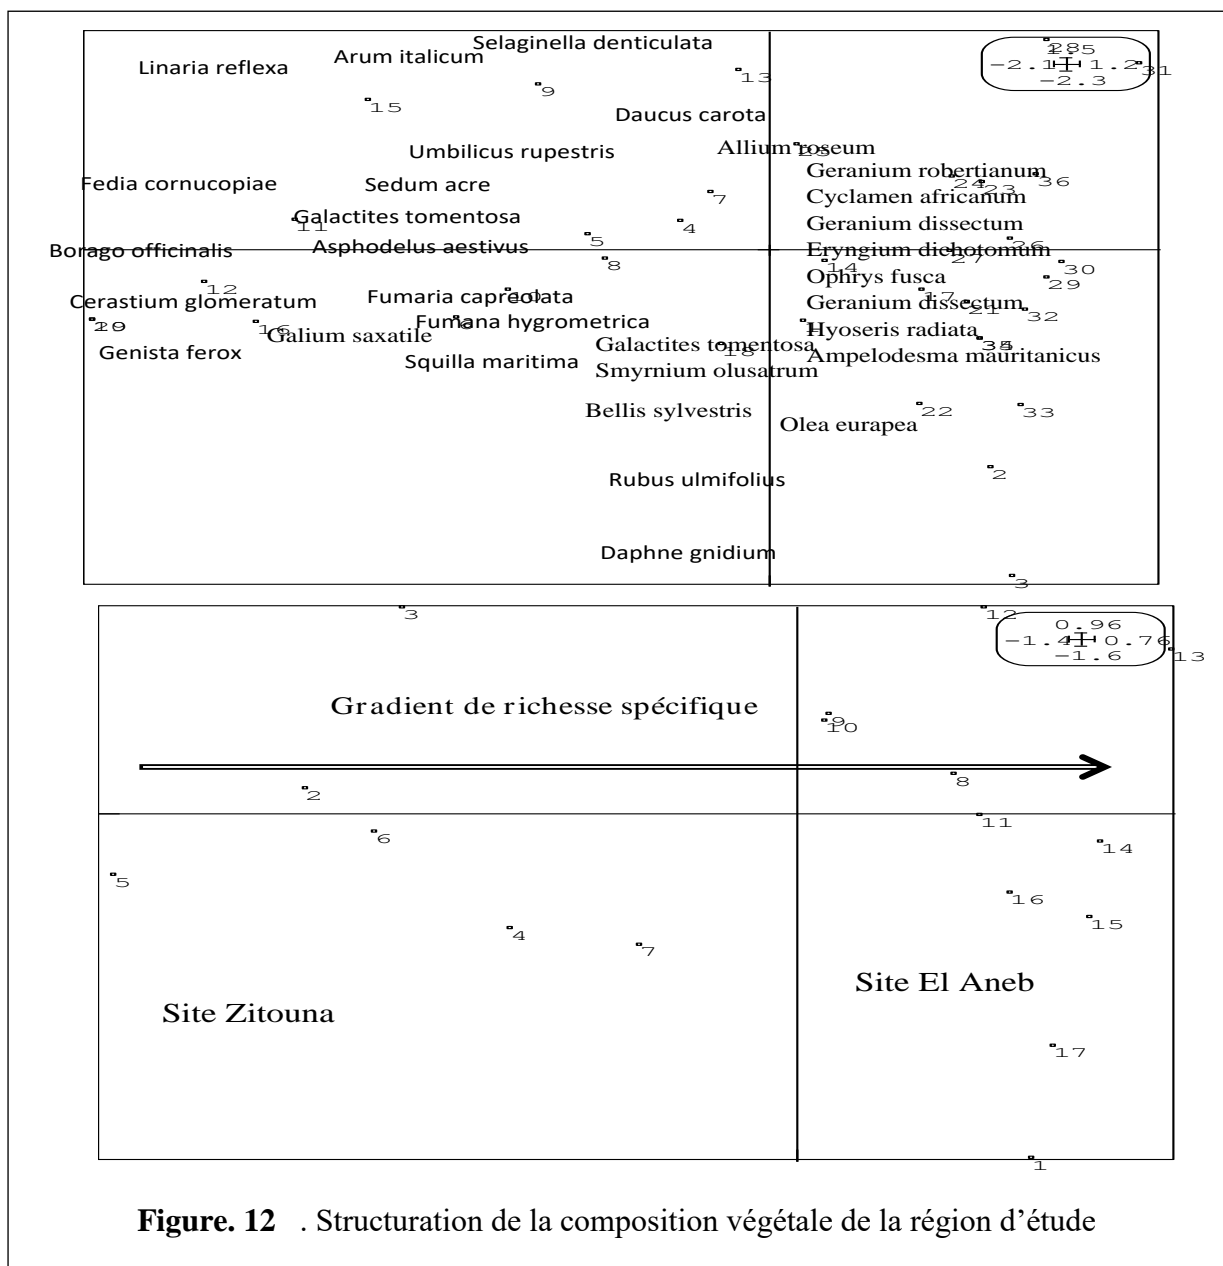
Selaginella denticulata
Linaria reflexa
Arum italicum
9
13
15
Daucus carota
Allium roseum
25
Umbilicus rupestris
Geranium robertianum
Fedia cornucopiae
Sedum acre
24
23
36
7
Cyclamen africanum
Galactites tomentosa
11
4
Geranium dissectum
Borago officinalis
Asphodelus aestivus
5
Eryngium dichotomum
26
27
8
14
30
12
Ophrys fusca
29
Fumaria capreolata
10
17
Cerastium glomeratum
Geranium dissectum
21
32
19
16
Fumana hygrometrica
6
Galium saxatile
Hyoseris radiata
34
35
Genista ferox
Galactites tomentosa
18
Ampelodesma mauritanicus
Squilla maritima
Smyrnium olusatrum
Bellis sylvestris
22
33
Olea eurapea
2
Rubus ulmifolius
Daphne gnidium
3
285
−2.1
1.2
31
−2.3

3
12
0.96
−1.4
0.76
13
−1.6
Gradient de richesse spécifique
9
10
8
2
11
6
14
5
16
15
4
7
Site El Aneb
Site Zitouna
17
1

**Figure. 12** . Structuration de la composition végétale de la région d’étude